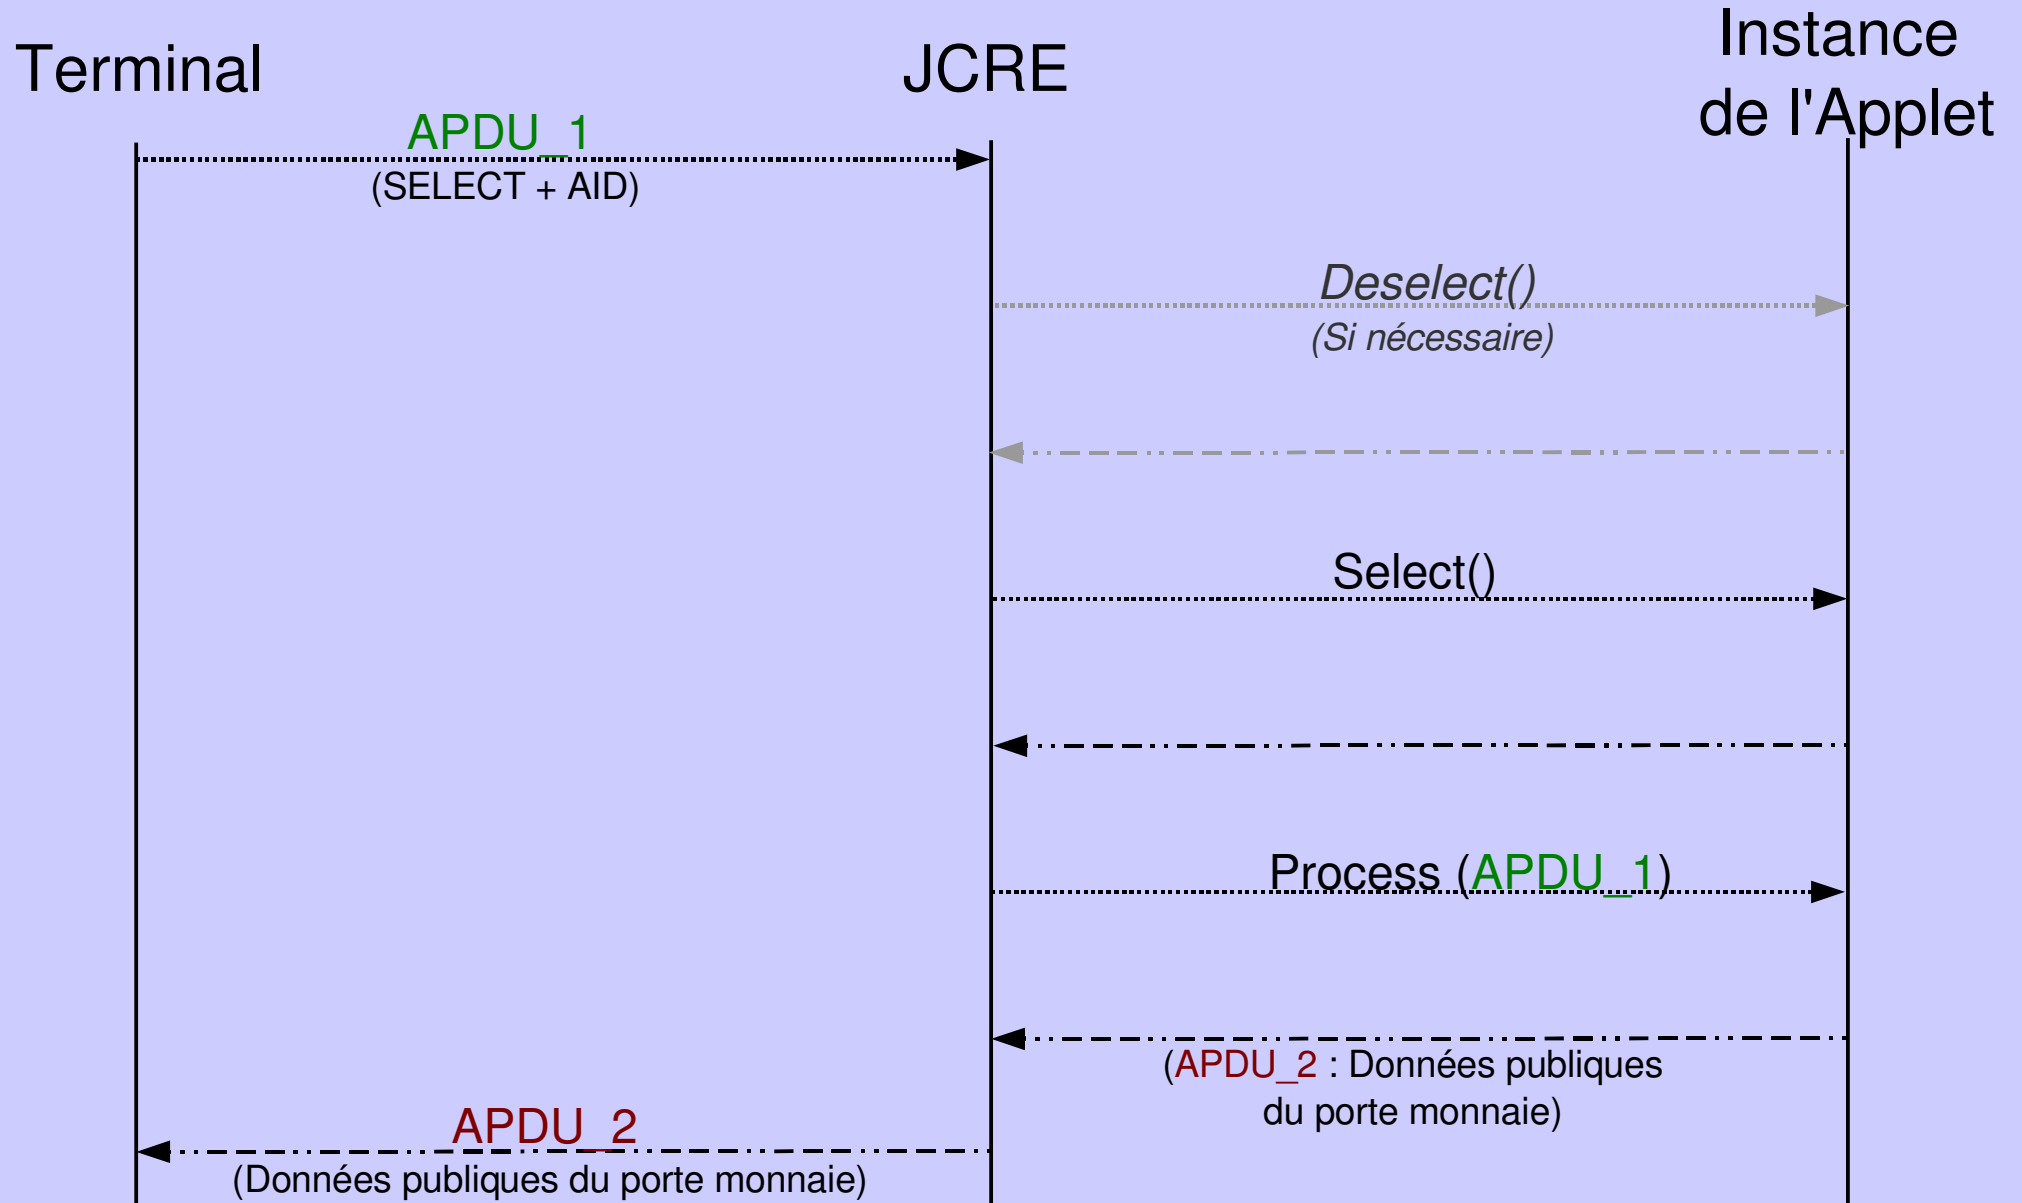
Terminal

JCRE

Instance de l'Applet

APDU_1
(SELECT + AID)

Deselect()
(Si nécessaire)

Select()

Process (APDU_1)

(APDU_2 : Données publiques du porte monnaie)

APDU_2
(Données publiques du porte monnaie)